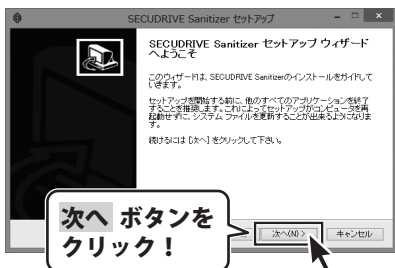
SECUDRIVE Sanitizer セットアップ

SECUDRIVE Sanitizer セットアップ ウィザードへようこそ

このウィザードは、SECUDRIVE Sanitizerのインストールをガイドしていきます。

セットアップを開始する前に、他のすべてのアプリケーションを終了することを推奨します。これによってセットアップがコンピュータを再起動せずに、システム ファイルを更新することが出来るようになります。

続けるには [次へ] をクリックして下さい。

次へ ボタンを
クリック！

次へ(N) >
キャンセル